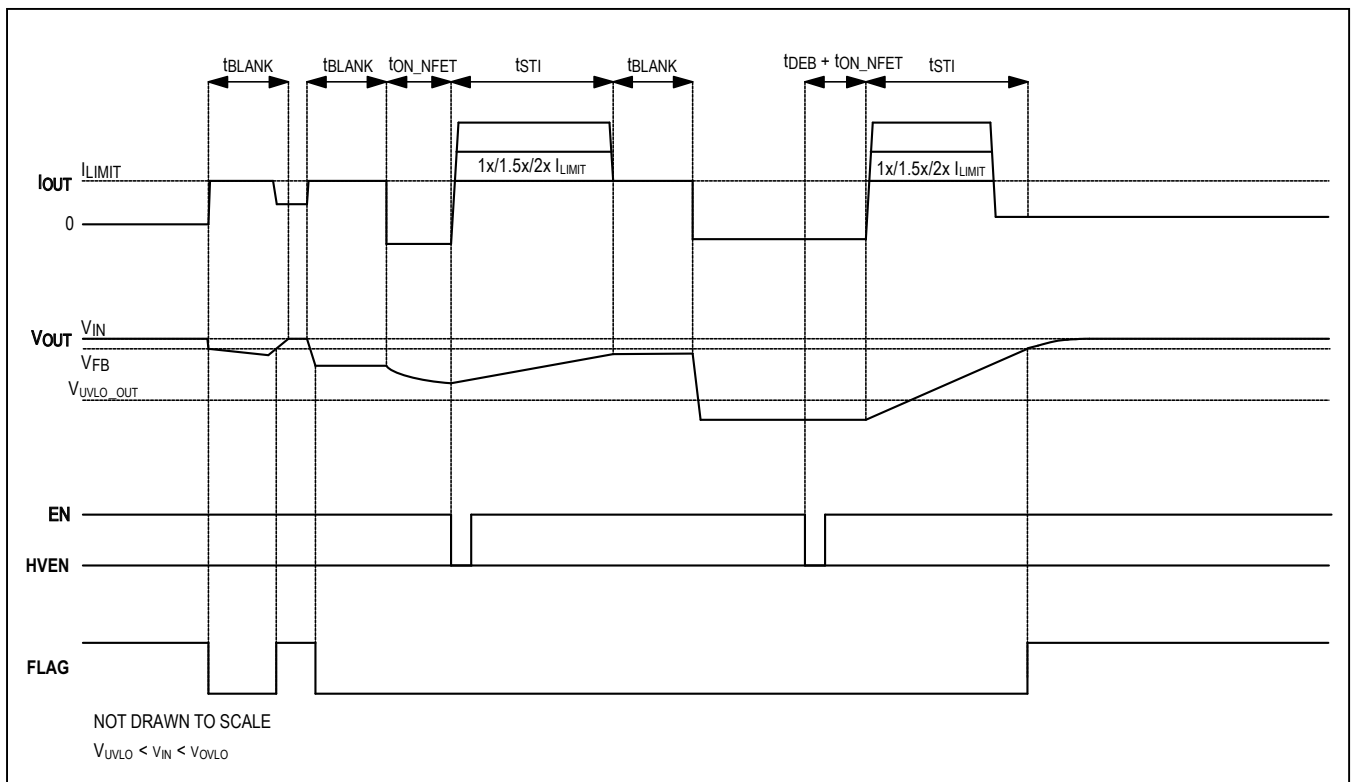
$t_{BLANK}$ $t_{BLANK}$ $t_{ON\_NFET}$ $t_{STI}$ $t_{BLANK}$ $t_{DEB}$ + $t_{ON\_NFET}$ $t_{STI}$

$I_{OUT}$ $I_{LIMIT}$

0

1x/1.5x/2x $I_{LIMIT}$

1x/1.5x/2x $I_{LIMIT}$

$V_{OUT}$ $V_{IN}$

$V_{FB}$

$V_{UVLO\_OUT}$

EN

HVEN

FLAG

NOT DRAWN TO SCALE

$V_{UVLO}$ < $V_{IN}$ < $V_{OVLO}$